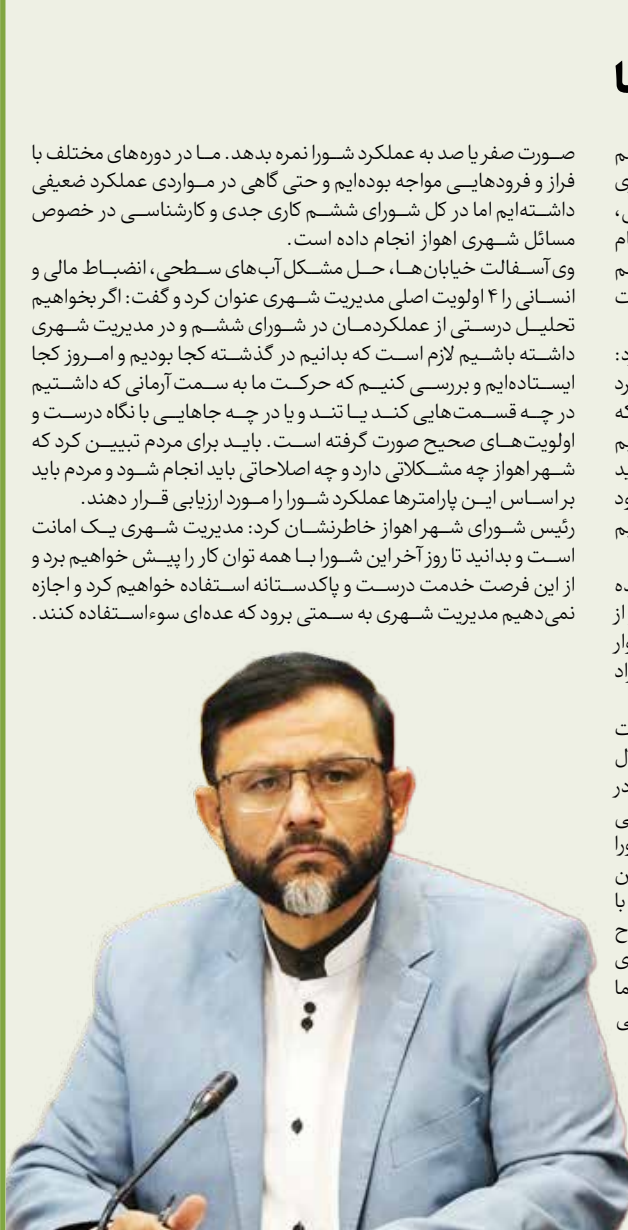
صورت صفر یا صد به عملکرد شورا نمره بدهد. ما در دوره‌های مختلف با فراز و فرودهایی مواجه بوده‌ایم و حتی گاهی در مواردی عملکرد ضعیفی داشته‌ایم اما در کل شورای ششم کاری جدی و کارشناسی در خصوص مسائل شهری اهواز انجام داده است.
وی آسفالت خیابان‌ها، حل مشکل آب‌های سطحی، انضباط مالی و انسانی را ۴ اولویت اصلی مدیریت شهری عنوان کرد و گفت: اگر بخواهیم تحلیل درستی از عملکردمان در شورای ششم و در مدیریت شهری داشته باشیم لازم است که بدانیم در گذشته کجا بودیم و امروز کجا ایستاده‌ایم و بررسی کنیم که حرکت ما به سمت آرمانی که داشتیم در چه قسمت‌هایی کند یا تند و یا در چه جاهایی با نگاه درست و اولویت‌های صحیح صورت گرفته است. باید برای مردم تبیین کرد که شهر اهواز چه مشکلاتی دارد و چه اصلاحاتی باید انجام شود و مردم باید بر اساس این پارامترها عملکرد شورا را مورد ارزیابی قرار دهند.
رئیس شورای شهر اهواز خاطرنشان کرد: مدیریت شهری یک امانت است و بدانید تا روز آخر این شورا با همه توان کار را پیش خواهیم برد و از این فرصت خدمت درست و پاکدستانه استفاده خواهیم کرد و اجازه نمی‌دهیم مدیریت شهری به سمتی برود که عده‌ای سوءاستفاده کنند.